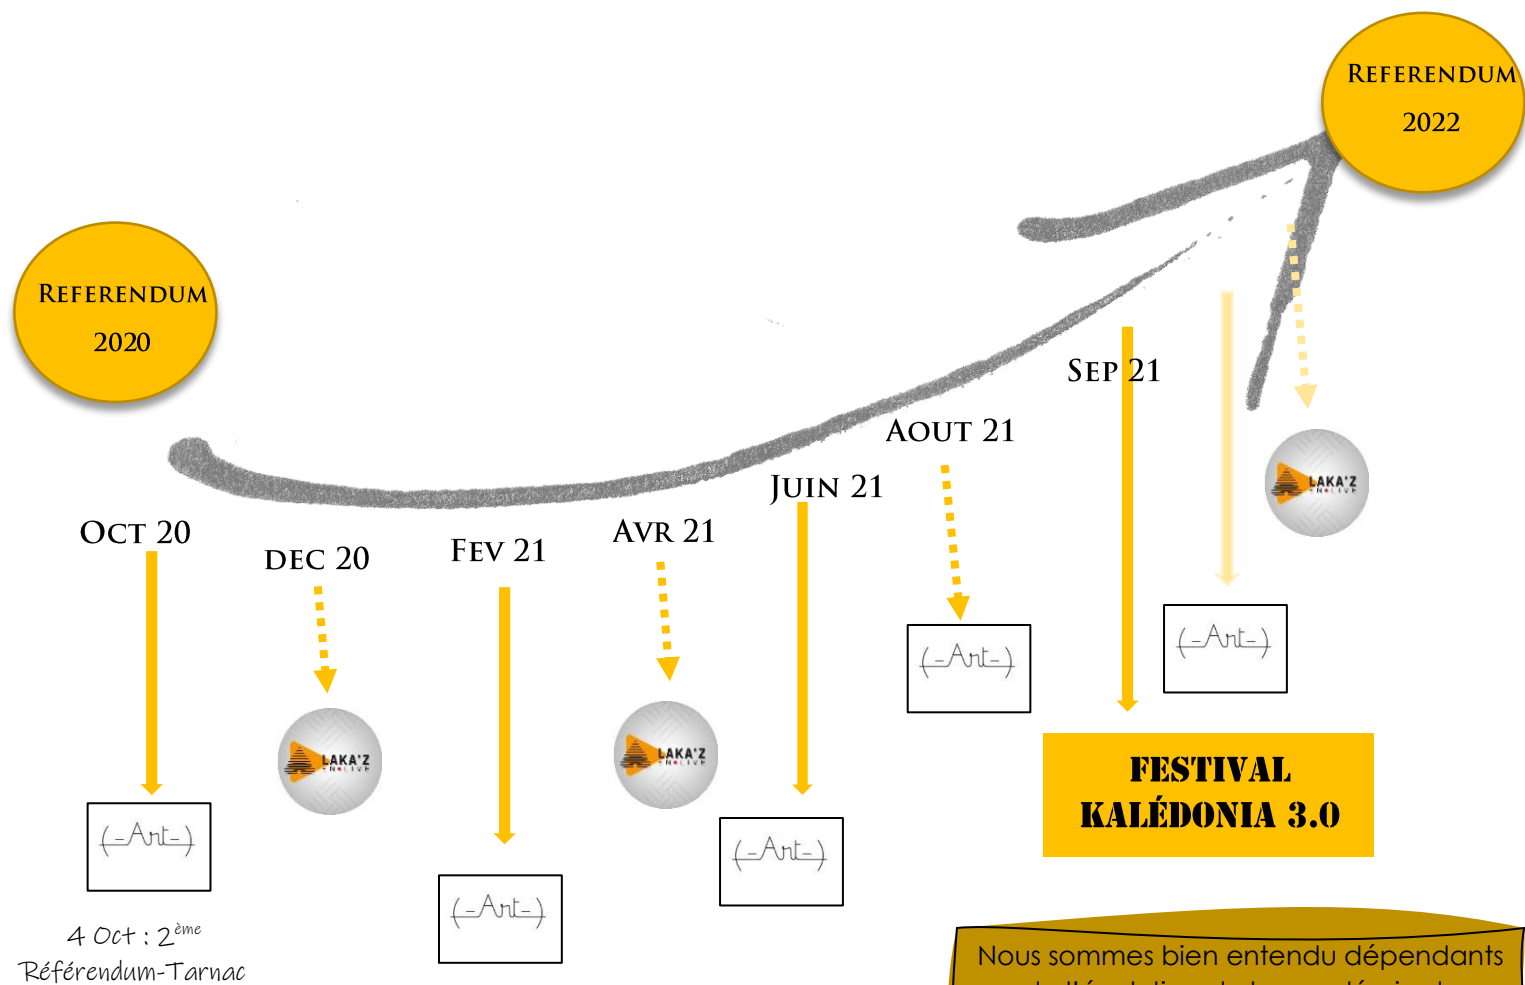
Referendum
2022

Referendum
2020

Sep 21

Aout 21

Juin 21

Oct 20

Dec 20

Fev 21

Avr 21

(-Art-)

LAKA'Z

(-Art-)

(-Art-)

LAKA'Z

LAKA'Z

(-Art-)

(-Art-)

(-Art-)

FESTIVAL KALÉDONIA 3.0

4 Oct : 2ème Référendum-Tarnac

Nous sommes bien entendu dépendants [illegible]